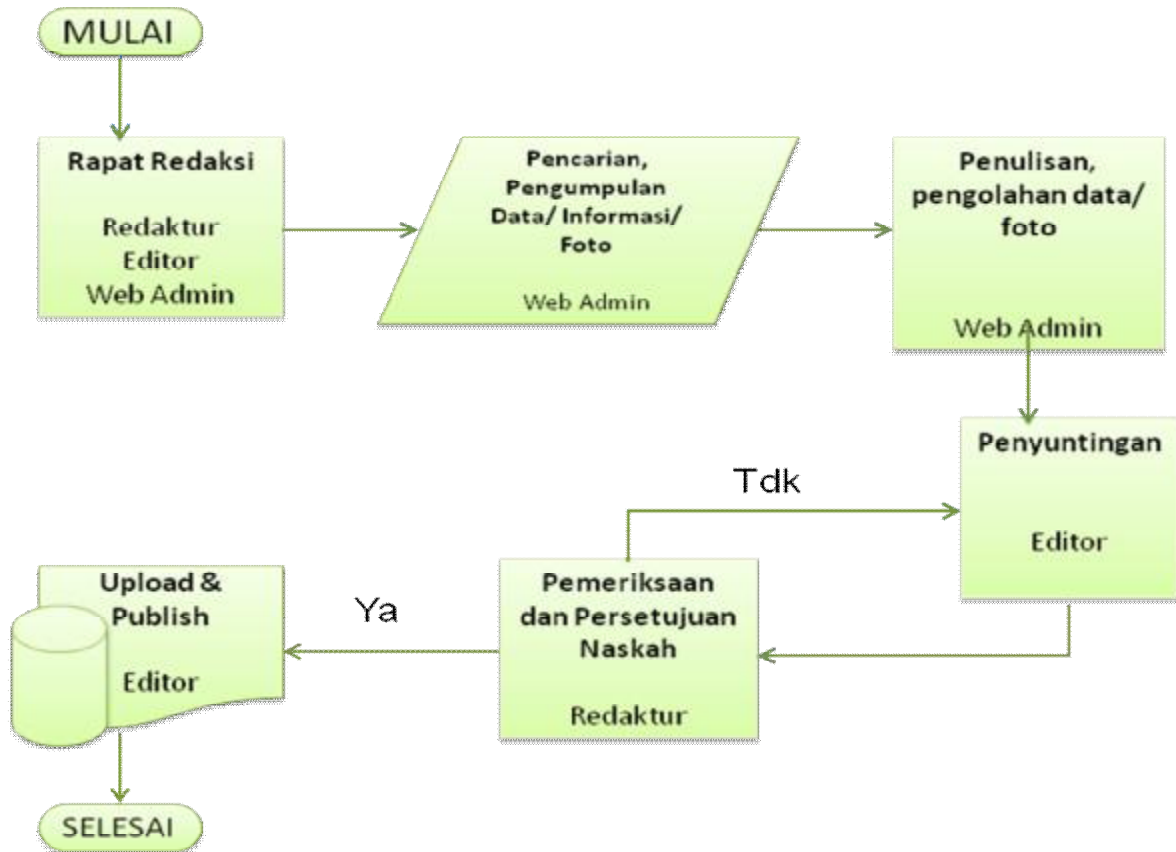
MULAI

Rapat Redaksi

Redaktur
Editor
Web Admin

Pencarian, Pengumpulan Data/ Informasi/ Foto

Web Admin

Penulisan, pengolahan data/ foto

Web Admin

Penyuntingan

Editor

Tdk

Pemeriksaan dan Persetujuan Naskah

Redaktur

Ya

Upload & Publish

Editor

SELESAI